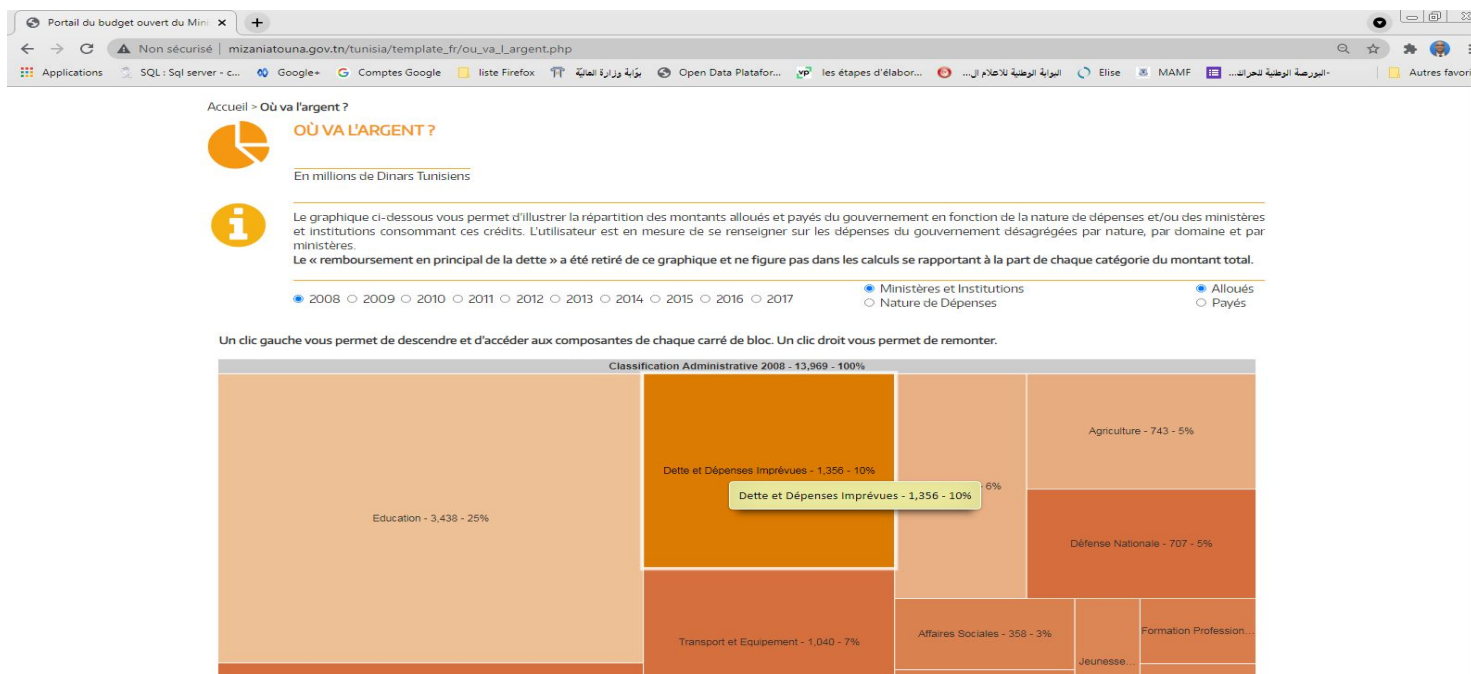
Portail du budget ouvert du Mini ×
Non sécurisé | mizaniatouna.gov.tn/tunisia/template_fr/ou_va_l_argent.php
Applications SQL : Sql server - c... Google+ Comptes Google liste Firefox بوابة وزارة المالية Open Data Platafor... les étapes d'élabor... البوابة الوطنية للاعلام ال... Elise MAMF البورصة الوطنية للحرائ... Autres favori

Accueil > Où va l'argent ?

OÙ VA L'ARGENT ?

En millions de Dinars Tunisiens

Le graphique ci-dessous vous permet d'illustrer la répartition des montants alloués et payés du gouvernement en fonction de la nature de dépenses et/ou des ministères et institutions consommant ces crédits. L'utilisateur est en mesure de se renseigner sur les dépenses du gouvernement désagrégées par nature, par domaine et par ministères.
Le « remboursement en principal de la dette » a été retiré de ce graphique et ne figure pas dans les calculs se rapportant à la part de chaque catégorie du montant total.

2008 2009 2010 2011 2012 2013 2014 2015 2016 2017
Ministères et Institutions
Nature de Dépenses
Alloués
Payés

Un clic gauche vous permet de descendre et d'accéder aux composantes de chaque carré de bloc. Un clic droit vous permet de remonter.

Classification Administrative 2008 - 13,969 - 100%
Education - 3,438 - 25%
Dette et Dépenses Imprévues - 1,356 - 10%
Dette et Dépenses Imprévues - 1,356 - 10%
6%
Agriculture - 743 - 5%
Défense Nationale - 707 - 5%
Transport et Equipement - 1,040 - 7%
Affaires Sociales - 358 - 3%
Jeunesse...
Formation Profession...